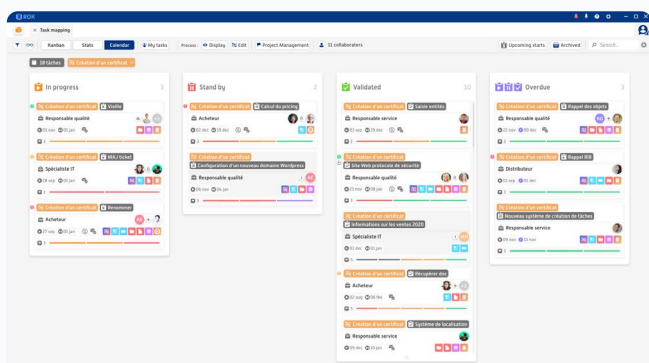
ROK

Task mapping

Kanban | Stats | Calendar | My tasks | Process | Display | Edit | Project Management | 31 collaborators | Upcoming starts | Archived | Search...

18 tâches | Création of un certificat

In progress 3

Création of un certificat | Visiter
Responsable qualité
01 déc | 05 jan

Création of un certificat | MAJ ticket
Spécialiste IT
08 sep | 05 jan

Création of un certificat | Renommer
Acheteur
29 sep | 05 jan

Stand by 2

Création of un certificat | Calcul du pricing
Acheteur
02 déc | 18 déc

Création of un certificat
Configuration d'un nouveau domaine Wordpress
Responsable qualité
08 nov | 04 jan

Validated 10

Création of un certificat | Saisie entités
Responsable service
02 sep | 29 déc

Création of un certificat | Site Web protocole de sécurité
Responsable qualité
23 nov | 04 jan

Création of un certificat
Informations sur les ventes 2020
Spécialiste IT
02 déc | 01 jan

Création of un certificat | Récupérer doc
Acheteur
27 sep | 08 fév

Création of un certificat | Système de localisation
Responsable service

Overdue 3

Création of un certificat | Rappel des objets
Responsable qualité
03 sep | 01 déc

Création of un certificat | Rappel RIB
Distributeur
03 sep | 01 déc

Création of un certificat
Nouveau système de création de tâches
Responsable service
09 nov | 03 déc